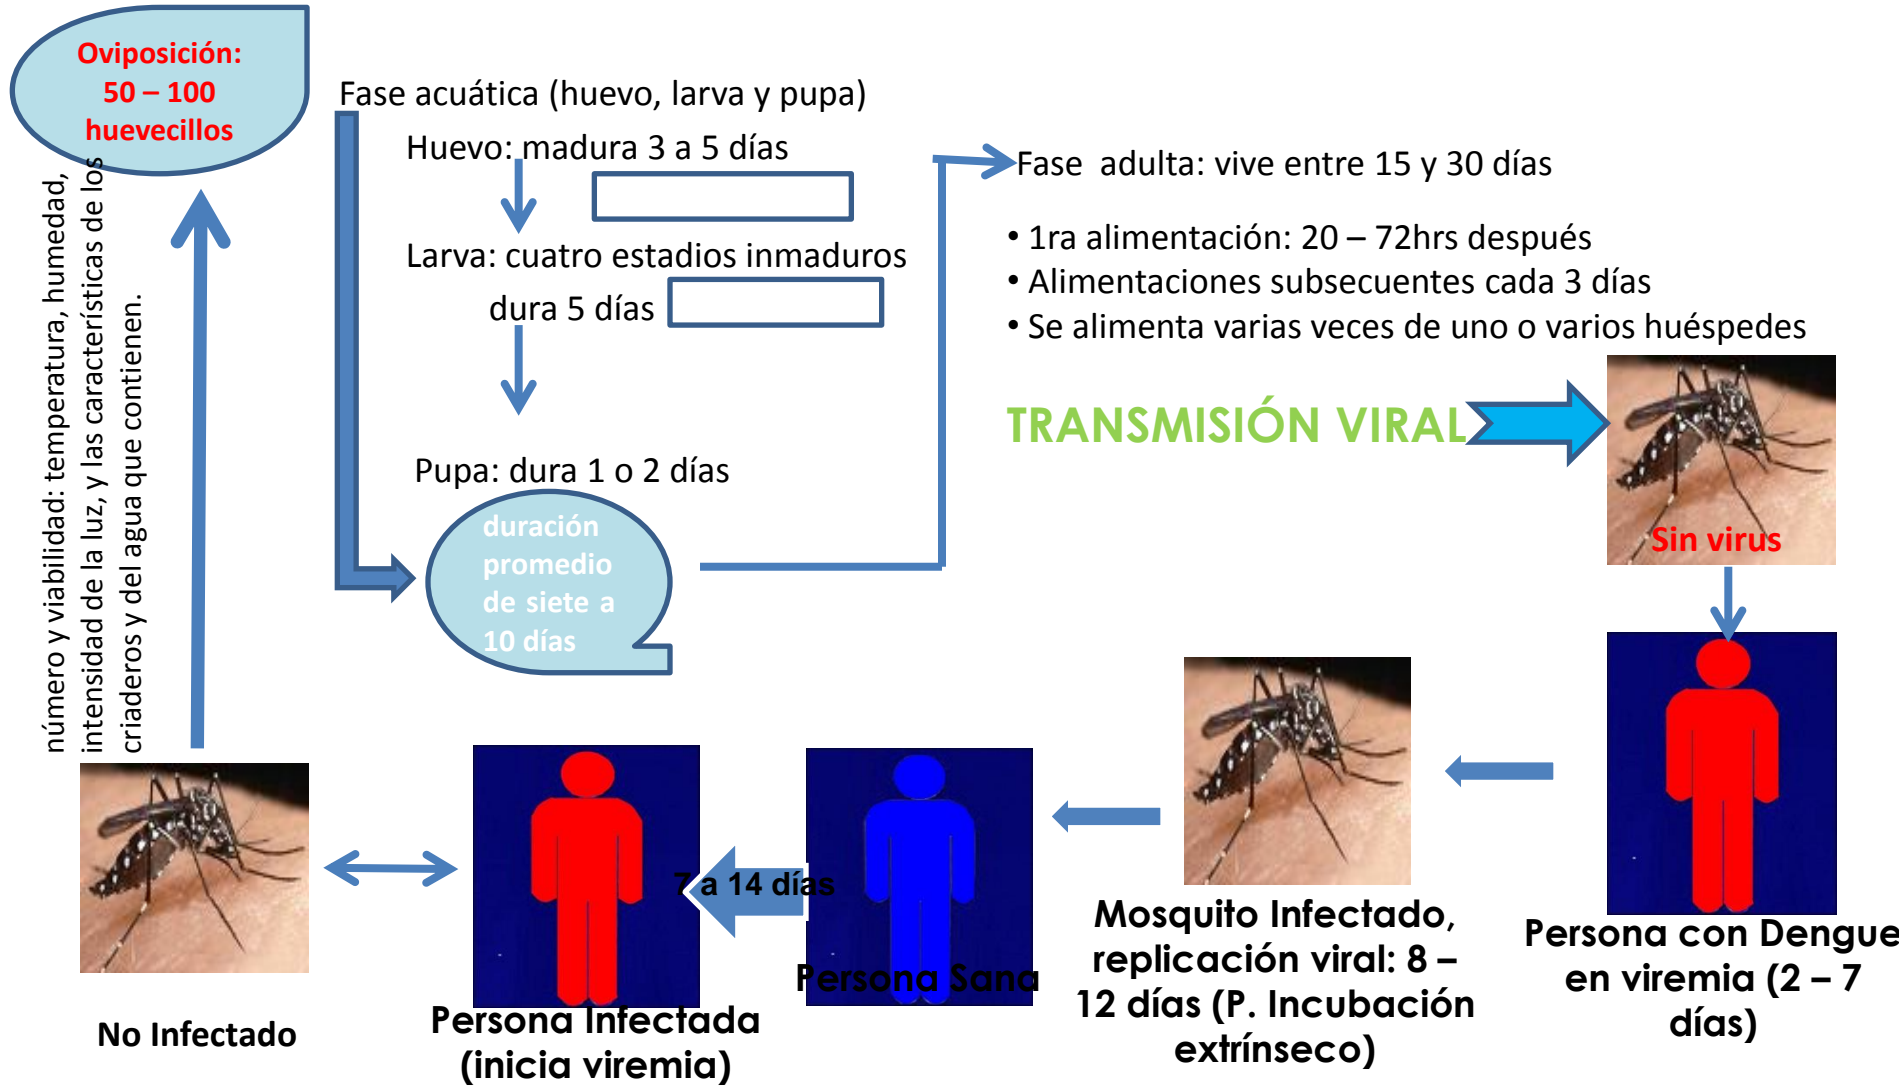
Oviposición: 50 – 100 huevecillos

Fase acuática (huevo, larva y pupa)

Huevo: madura 3 a 5 días

Larva: cuatro estadios inmaduros dura 5 días

Pupa: dura 1 o 2 días

duración promedio de siete a 10 días

Fase adulta: vive entre 15 y 30 días

• 1ra alimentación: 20 – 72hrs después
• Alimentaciones subsecuentes cada 3 días
• Se alimenta varias veces de uno o varios huéspedes

TRANSMISIÓN VIRAL

Sin virus

número y viabilidad: temperatura, humedad, intensidad de la luz, y las características de los criaderos y del agua que contienen.

Persona con Dengue en viremia (2 – 7 días)

Mosquito Infectado, replicación viral: 8 – 12 días (P. Incubación extrínseco)

Persona Sana

7 a 14 días

Persona Infectada (inicia viremia)

No Infectado